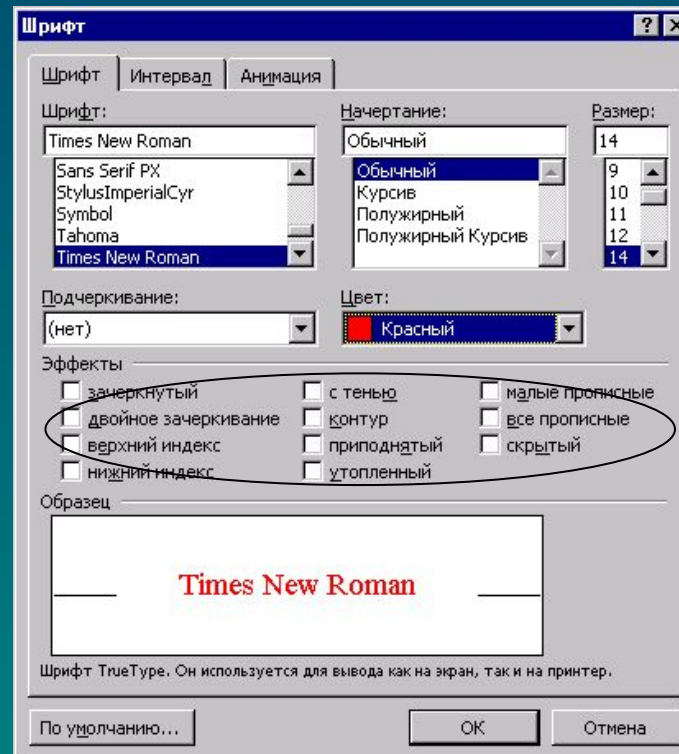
Шрифт

?

Шрифт | Интервал | Анимация

Шрифт:
Times New Roman
Sans Serif PX
StylusImperialCyr
Symbol
Tahoma
Times New Roman

Начертание:
Обычный
Обычный
Курсив
Полужирный
Полужирный Курсив

Размер:
14
9
10
11
12
14

Подчеркивание:
(нет)

Цвет:
Красный

Эффекты
зачеркнутый
двойное зачеркивание
верхний индекс
нижний индекс
с тенью
контур
приподнятый
утопленный
малые прописные
все прописные
скрытый

Образец

Times New Roman

Шрифт TrueType. Он используется для вывода как на экран, так и на принтер.

По умолчанию...
ОК
Отмена